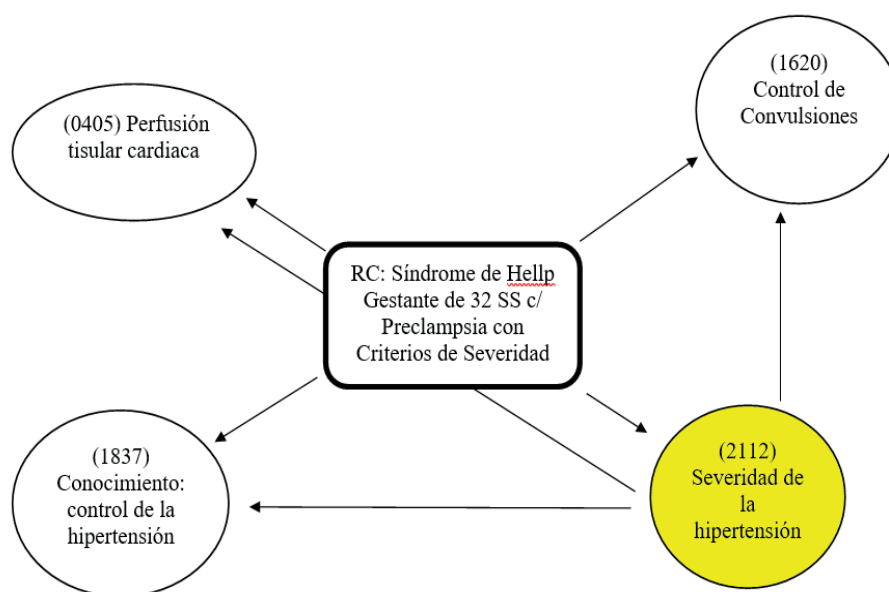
(0405) Perfusión tisular cardiaca

(1620) Control de Convulsiones

RC: Síndrome de Hellp Gestante de 32 SS c/ Preclampsia con Criterios de Severidad

(1837) Conocimiento: control de la hipertensión

(2112) Severidad de la hipertensión